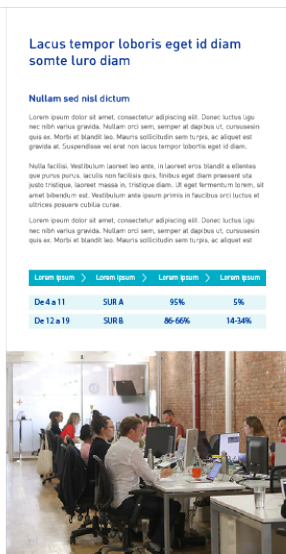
Lacus tempor loboris eget id diam somte luro diam

Nullam sed nisl dictum

Lorem ipsum dolor sit amet, consectetur adipiscing elit. Donec luctus ligu nec nibh varius gravida. Nullam orci sem, semper at dapibus ut, cursusesin quis ex. Morbi et blandit leo. Mauris sollicitudin sem turpis, ac aliquet est gravida et. Suspendisse vel erat non lacus tempor lobortis eget id diam.

Nulla facilisi. Vestibulum laoreet leo ante, in laoreet eros blandit a ellentes que purus purus, iaculis non facilisis quis, finibus eget diam praesent sita justo tristique, laoreet massa in, tristique diam. Ut eget fermentum lorem, sit amet bibendum est. Vestibulum ante ipsum primis in faucibus orci luctus et ultrices posuere cubilia curae.

Lorem ipsum dolor sit amet, consectetur adipiscing elit. Donec luctus ligu nec nibh varius gravida. Nullam orci sem, semper at dapibus ut, cursusesin quis ex. Morbi et blandit leo. Mauris sollicitudin sem turpis, ac aliquet est

| Lorem ipsum | Lorem ipsum | Lorem ipsum | Lorem ipsum |
|---|---|---|---|
| De 4 à 11 | SUR A | 95% | 5% |
| De 12 à 19 | SUR B | 86-66% | 14-34% |